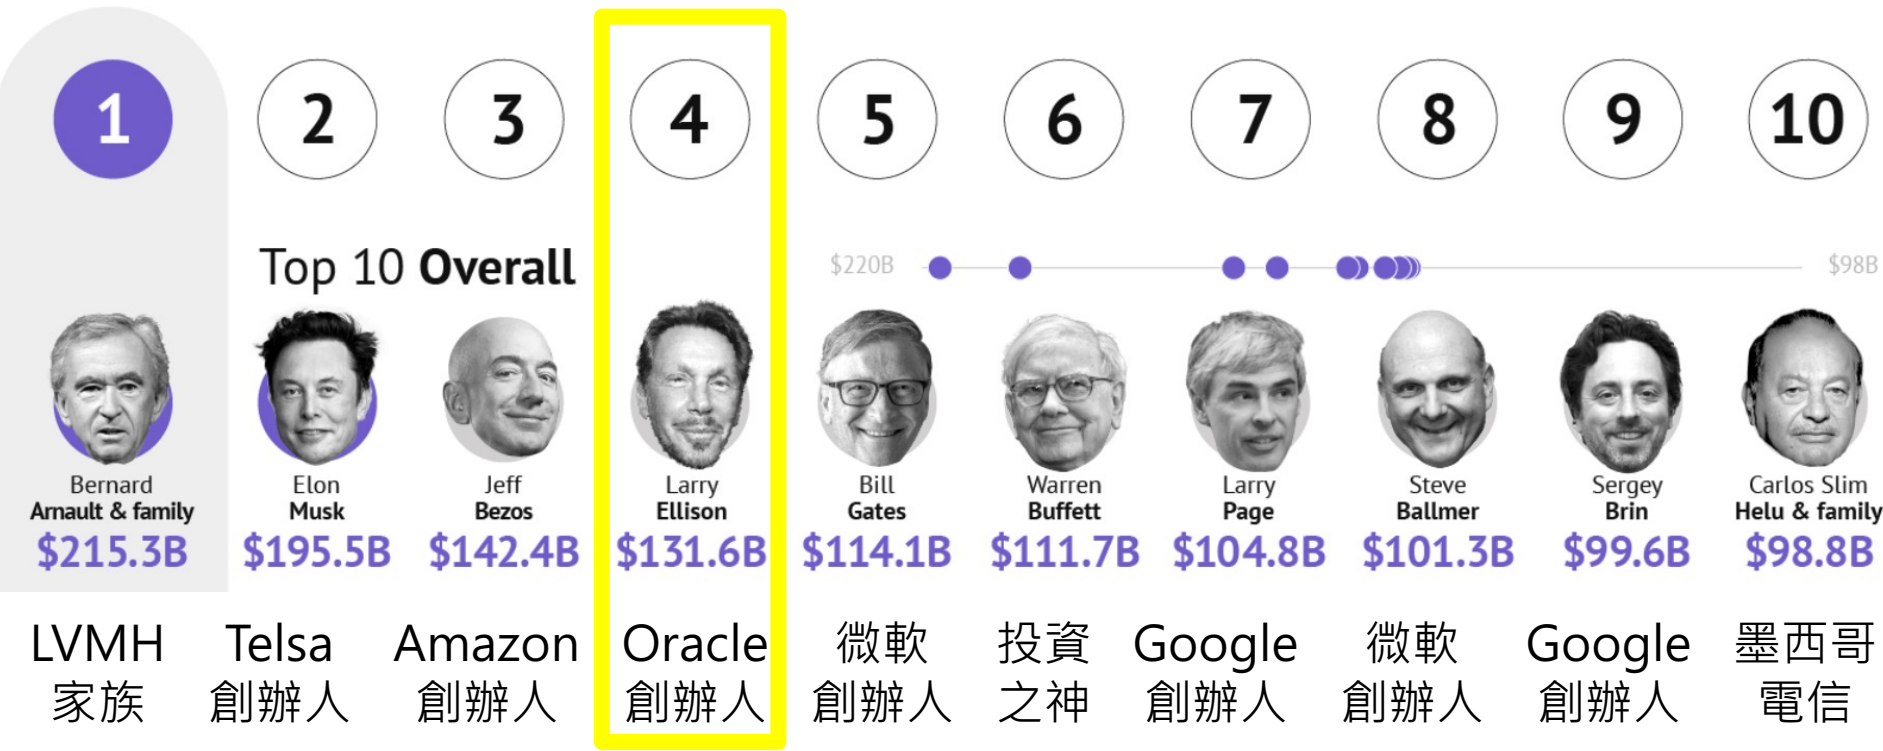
1 2 3 4 5 6 7 8 9 10

Top 10 Overall

$220B $98B

Bernard Arnault & family $215.3B
Elon Musk $195.5B
Jeff Bezos $142.4B
Larry Ellison $131.6B
Bill Gates $114.1B
Warren Buffett $111.7B
Larry Page $104.8B
Steve Ballmer $101.3B
Sergey Brin $99.6B
Carlos Slim Helu & family $98.8B

LVMH 家族
Telsa 創辦人
Amazon 創辦人
Oracle 創辦人
微軟 創辦人
投資 之神
Google 創辦人
微軟 創辦人
Google 創辦人
墨西哥 電信